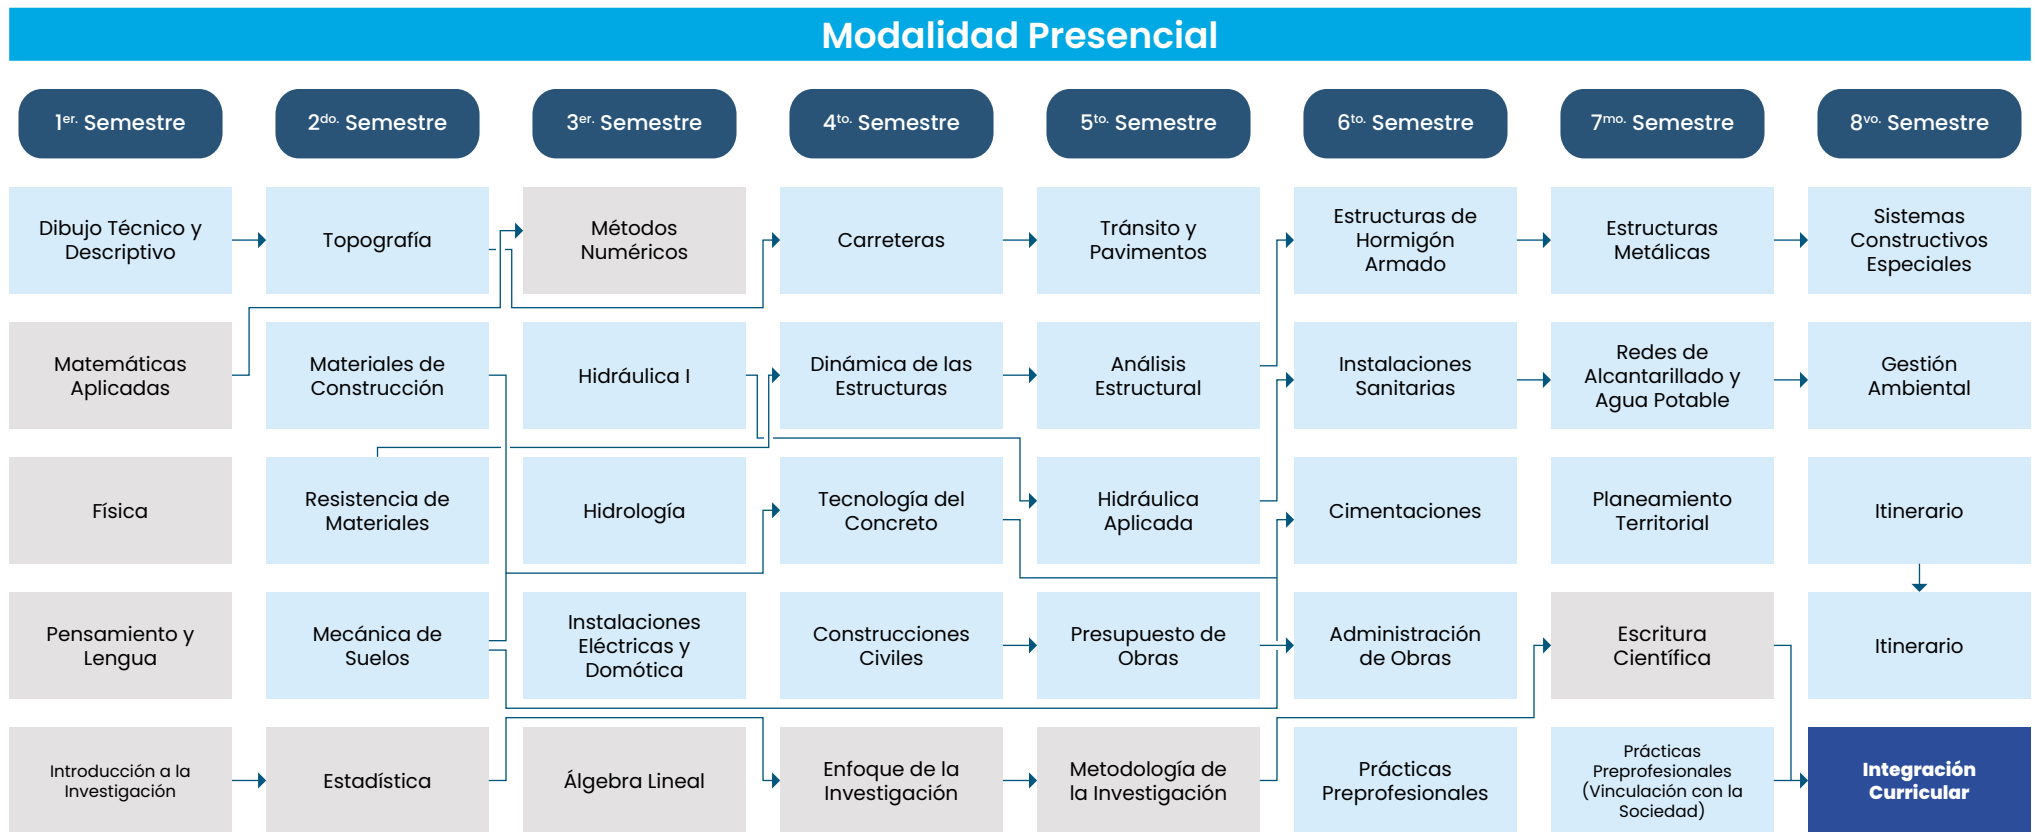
Modalidad Presencial

| 1$^{er.}$ Semestre | 2$^{do.}$ Semestre | 3$^{er.}$ Semestre | 4$^{to.}$ Semestre | 5$^{to.}$ Semestre | 6$^{to.}$ Semestre | 7$^{mo.}$ Semestre | 8$^{vo.}$ Semestre |
|---|---|---|---|---|---|---|---|
| Dibujo Técnico y Descriptivo | Topografía | Métodos Numéricos | Carreteras | Tránsito y Pavimentos | Estructuras de Hormigón Armado | Estructuras Metálicas | Sistemas Constructivos Especiales |
| Matemáticas Aplicadas | Materiales de Construcción | Hidráulica I | Dinámica de las Estructuras | Análisis Estructural | Instalaciones Sanitarias | Redes de Alcantarillado y Agua Potable | Gestión Ambiental |
| Física | Resistencia de Materiales | Hidrología | Tecnología del Concreto | Hidráulica Aplicada | Cimentaciones | Planeamiento Territorial | Itinerario |
| Pensamiento y Lengua | Mecánica de Suelos | Instalaciones Eléctricas y Domótica | Construcciones Civiles | Presupuesto de Obras | Administración de Obras | Escritura Científica | Itinerario |
| Introducción a la Investigación | Estadística | Álgebra Lineal | Enfoque de la Investigación | Metodología de la Investigación | Prácticas Preprofesionales | Prácticas Preprofesionales (Vinculación con la Sociedad) | Integración Curricular |